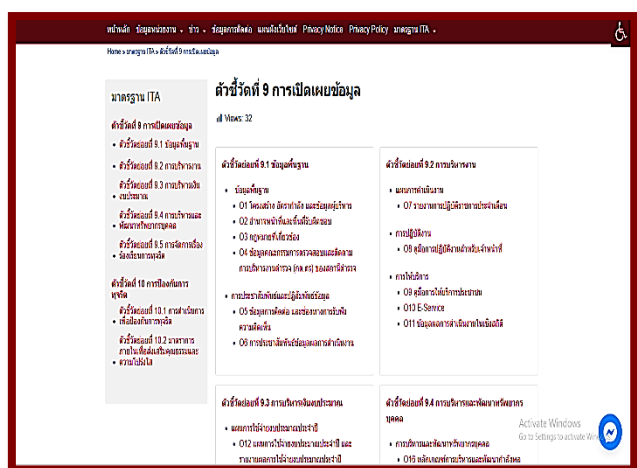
หน้าหลัก ข้อมูลหน่วยงาน ข่าว ข้อมูลการติดต่อ แผนผังเว็บไซต์ Privacy Notice Privacy Policy มาตรฐาน ITA

Home » มาตรฐาน ITA » ตัวชี้วัดที่ 9 การเปิดเผยข้อมูล

มาตรฐาน ITA

ตัวชี้วัดที่ 9 การเปิดเผยข้อมูล
• ตัวชี้วัดย่อยที่ 9.1 ข้อมูลพื้นฐาน
• ตัวชี้วัดย่อยที่ 9.2 การบริหารงาน
• ตัวชี้วัดย่อยที่ 9.3 การบริหารเงินงบประมาณ
• ตัวชี้วัดย่อยที่ 9.4 การบริหารและพัฒนาทรัพยากรบุคคล
• ตัวชี้วัดย่อยที่ 9.5 การจัดการเรื่องร้องเรียนการทุจริต

ตัวชี้วัดที่ 10 การป้องกันการทุจริต
• ตัวชี้วัดย่อยที่ 10.1 การดำเนินการเพื่อป้องกันการทุจริต
• ตัวชี้วัดย่อยที่ 10.2 มาตรการภายในเพื่อส่งเสริมคุณธรรมและความโปร่งใส

ตัวชี้วัดที่ 9 การเปิดเผยข้อมูล

Views: 32

ตัวชี้วัดย่อยที่ 9.1 ข้อมูลพื้นฐาน
• ข้อมูลพื้นฐาน
• O1 โครงสร้าง อัตรากำลัง และข้อมูลผู้บริหาร
• O2 อำนาจหน้าที่และพื้นที่รับผิดชอบ
• O3 กฎหมายที่เกี่ยวข้อง
• O4 ข้อมูลคณะกรรมการตรวจสอบและติดตามการบริหารงานสาธารณะ (กต.ตร) ของสถานีตำรวจ
• การประชาสัมพันธ์และปฏิสัมพันธ์ข้อมูล
• O5 ข้อมูลการติดต่อ และช่องทางการรับฟังความคิดเห็น
• O6 การประชาสัมพันธ์ข้อมูลผลการดำเนินงาน

ตัวชี้วัดย่อยที่ 9.2 การบริหารงาน
• แผนการดำเนินงาน
• O7 รายงานการปฏิบัติราชการประจำเดือน
• การปฏิบัติงาน
• O8 คู่มือการปฏิบัติงานสำหรับเจ้าหน้าที่
• การให้บริการ
• O9 คู่มือการให้บริการประชาชน
• O10 E-Service
• O11 ข้อมูลผลการดำเนินงานในเชิงสถิติ

ตัวชี้วัดย่อยที่ 9.3 การบริหารเงินงบประมาณ
• แผนการใช้จ่ายงบประมาณประจำปี
• O12 แผนการใช้จ่ายงบประมาณประจำปี และรายงานผลการใช้จ่ายงบประมาณประจำปี

ตัวชี้วัดย่อยที่ 9.4 การบริหารและพัฒนาทรัพยากรบุคคล
• การบริหารและพัฒนาทรัพยากรบุคคล
• O16 หลักเกณฑ์การบริหารและพัฒนาทรัพยากรบุคคล

Activate Windows
Go to Settings to activate Windows.